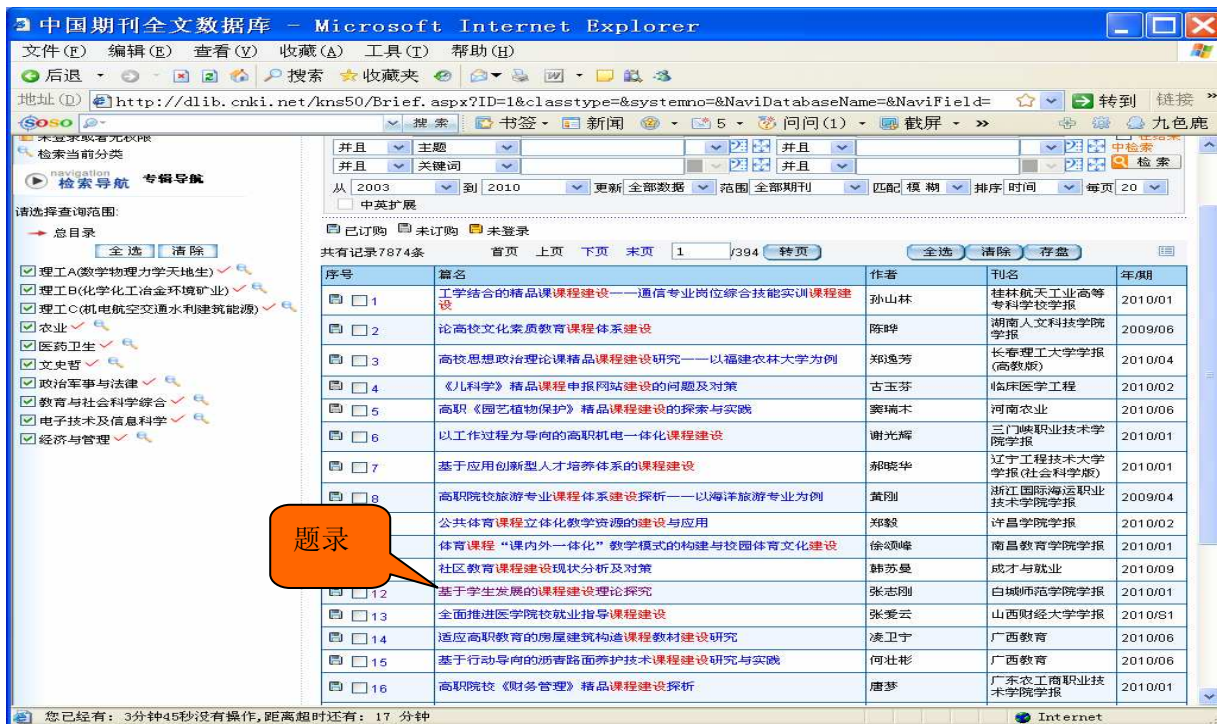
中国期刊全文数据库 - Microsoft Internet Explorer

文件(F) 编辑(E) 查看(V) 收藏(A) 工具(T) 帮助(H)

后退 搜索 收藏夹

地址(D) http://dlib.cnki.net/kns50/Brief.aspx?ID=1&classtype=&systemno=&NaviDatabaseName=&NaviField= 转到 链接

Soso 搜索 书签 新闻 5 问问(1) 截屏 » 九色鹿

检索当前分类

检索导航 专辑导航

请选择查询范围:

总目录

全选 清除

理工A(数学物理力学天地生)
理工B(化学化工冶金环境矿业)
理工C(机电航空交通水利建筑能源)
农业
医药卫生
文史哲
政治军事与法律
教育与社会科学综合
电子技术及信息科学
经济与管理

并且 主题 并且
并且 关键词 并且 中检索 检索
从 2003 到 2010 更新 全部数据 范围 全部期刊 匹配 模糊 排序 时间 每页 20
中英扩展

已订阅 未订阅 未登录

共有记录7874条 首页 上页 下页 末页 1 /394 转页 全选 清除 存盘

| 序号 | 篇名 | 作者 | 刊名 | 年/期 |
|---|---|---|---|---|
| 1 | 工学结合的精品课课程建设——通信专业岗位综合技能实训课程建设 | 孙山林 | 桂林航天工业高等专科学校学报 | 2010/01 |
| 2 | 论高校文化素质教育课程体系建设 | 陈晔 | 湖南人文科技学院学报 | 2009/06 |
| 3 | 高校思想政治理论课精品课程建设研究——以福建农林大学为例 | 郑逸芳 | 长春理工大学学报(高教版) | 2010/04 |
| 4 | 《儿科学》精品课程申报网站建设的问题及对策 | 古玉芬 | 临床医学工程 | 2010/02 |
| 5 | 高职《园艺植物保护》精品课程建设的探索与实践 | 窦瑞木 | 河南农业 | 2010/06 |
| 6 | 以工作过程为导向的高职机电一体化课程建设 | 谢光辉 | 三门峡职业技术学院学报 | 2010/01 |
| 7 | 基于应用创新型人才培养体系的课程建设 | 郝晓华 | 辽宁工程技术大学学报(社会科学版) | 2010/01 |
| 8 | 高职院校旅游专业课程体系建设探析——以海洋旅游专业为例 | 黄刚 | 浙江国际海运职业技术学院学报 | 2009/04 |
|  | 公共体育课程立体化教学资源的建设与应用 | 郑毅 | 许昌学院学报 | 2010/02 |
|  | 体育课程"课内外一体化"教学模式的构建与校园体育文化建设 | 徐颂峰 | 南昌教育学院学报 | 2010/01 |
|  | 社区教育课程建设现状分析及对策 | 韩苏曼 | 成才与就业 | 2010/09 |
| 12 | 基于学生发展的课程建设理论探究 | 张志刚 | 白城师范学院学报 | 2010/01 |
| 13 | 全面推进医学院校就业指导课程建设 | 张爱云 | 山西财经大学学报 | 2010/S1 |
| 14 | 适应高职教育的房屋建筑构造课程教材建设研究 | 凌卫宁 | 广西教育 | 2010/06 |
| 15 | 基于行动导向的沥青路面养护技术课程建设研究与实践 | 何壮彬 | 广西教育 | 2010/06 |
| 16 | 高职院校《财务管理》精品课程建设探析 | 唐梦 | 广东农工商职业技术学院学报 | 2010/01 |

题录

您已经有: 3分钟45秒没有操作,距离超时还有: 17 分钟 Internet